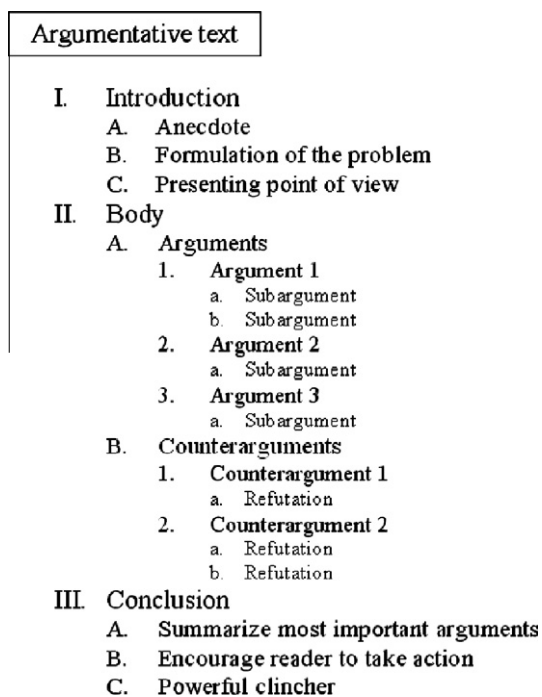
Argumentative text

I. Introduction
A. Anecdote
B. Formulation of the problem
C. Presenting point of view
II. Body
A. Arguments
1. Argument 1
a. Subargument
b. Subargument
2. Argument 2
a. Subargument
3. Argument 3
a. Subargument
B. Counterarguments
1. Counterargument 1
a. Refutation
2. Counterargument 2
a. Refutation
b. Refutation
III. Conclusion
A. Summarize most important arguments
B. Encourage reader to take action
C. Powerful clincher